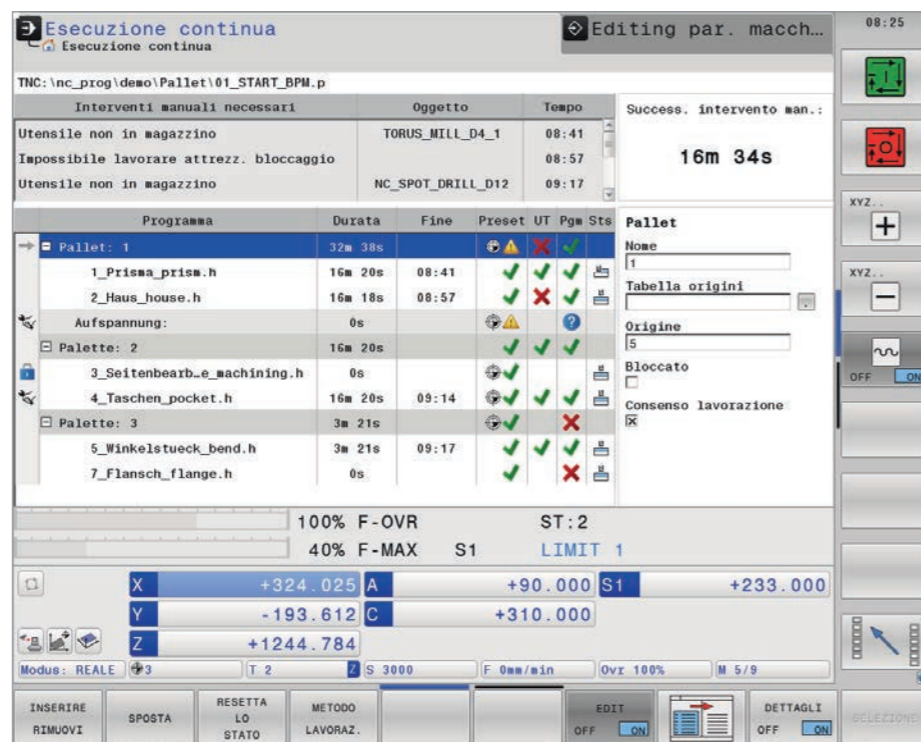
Esecuzione continua
Esecuzione continua

Editing par. macch…

08:25

TNC:\nc_prog\demo\Pallet\01_START_BPM.p

| Interventi manuali necessari | Oggetto | Tempo |
|---|---|---|
| Utensile non in magazzino | TORUS_MILL_D4_1 | 08:41 |
| Impossibile lavorare attrezz. bloccaggio | | 08:57 |
| Utensile non in magazzino | NC_SPOT_DRILL_D12 | 09:17 |

Success. intervento man.:
16m 34s

| Programma | Durata | Fine | Preset | UT | Pgm | Sts |
|---|---|---|---|---|---|---|
| Pallet: 1 | 32m 38s | | | | | |
| 1_Prisma_prism.h | 16m 20s | 08:41 | | | | |
| 2_Haus_house.h | 16m 18s | 08:57 | | | | |
| Aufspannung: | 0s | | | | | |
| Palette: 2 | 16m 20s | | | | | |
| 3_Seitenbearb…e_machining.h | 0s | | | | | |
| 4_Taschen_pocket.h | 16m 20s | 09:14 | | | | |
| Palette: 3 | 3m 21s | | | | | |
| 5_Winkelstueck_bend.h | 3m 21s | 09:17 | | | | |
| 7_Flansch_flange.h | 0s | | | | | |

Pallet
Nome
1
Tabella origini
Origine
5
Bloccato
Consenso lavorazione
☒

100% F-OVR ST:2
40% F-MAX S1 LIMIT 1

X +324.025 A +90.000 S1 +233.000
Y -193.612 C +310.000
Z +1244.784

Modus: REALE 3 T 2 Z S 3000 F 0mm/min Ovr 100% M 5/9

XYZ..
XYZ..
OFF ON

INSERIRE RIMUOVI | SPOSTA | RESETTA LO STATO | METODO LAVORAZ. | | | EDIT OFF ON | | DETTAGLI OFF ON | SELEZIONE